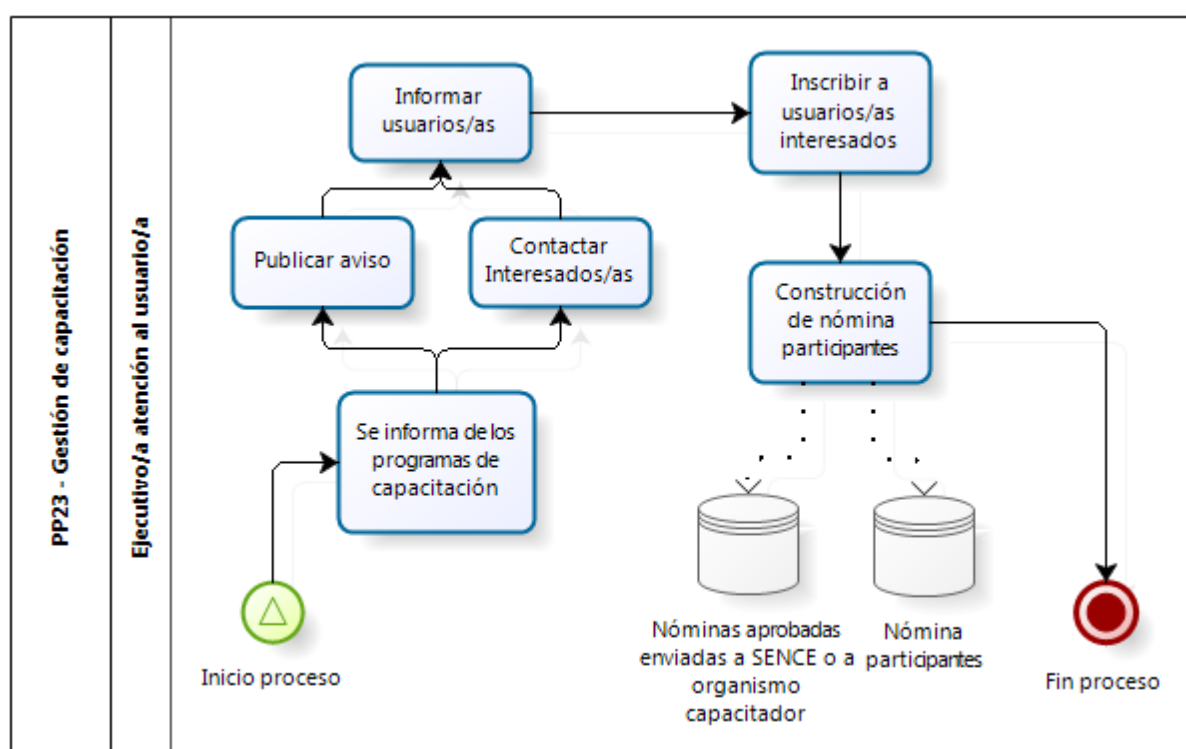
PP23 - Gestión de capacitación

Ejecutivo/a atención al usuario/a

Informar usuarios/as

Inscribir a usuarios/as interesados

Publicar aviso

Contactar Interesados/as

Construcción de nómina participantes

Se informa de los programas de capacitación

Inicio proceso

Nóminas aprobadas enviadas a SENCE o a organismo capacitador

Nómina participantes

Fin proceso